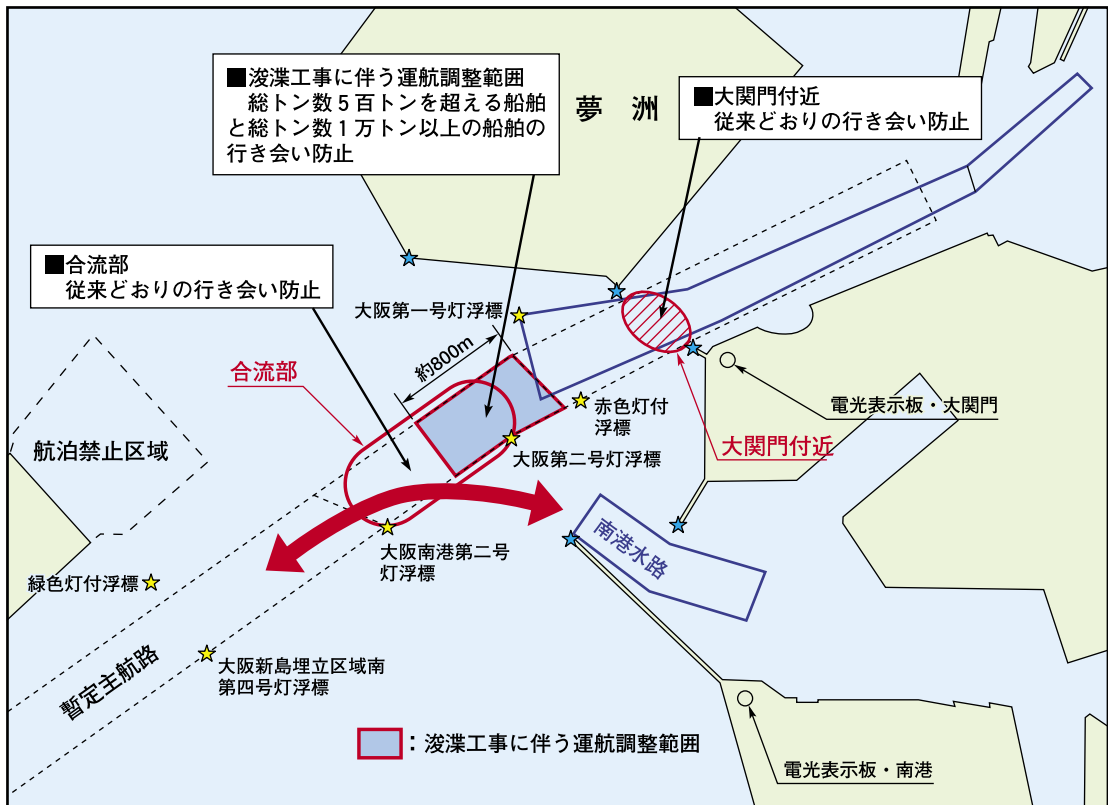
■浚渫工事に伴う運航調整範囲
総トン数５百トンを超える船舶と総トン数１万トン以上の船舶の行き会い防止

夢洲

■大関門付近
従来どおりの行き会い防止

■合流部
従来どおりの行き会い防止

大阪第一号灯浮標

約800m

合流部

赤色灯付浮標

大阪第二号灯浮標

電光表示板・大関門

大関門付近

航泊禁止区域

南港水路

大阪南港第二号灯浮標

緑色灯付浮標

大阪新島埋立区域南第四号灯浮標

暫定主航路

：浚渫工事に伴う運航調整範囲

電光表示板・南港